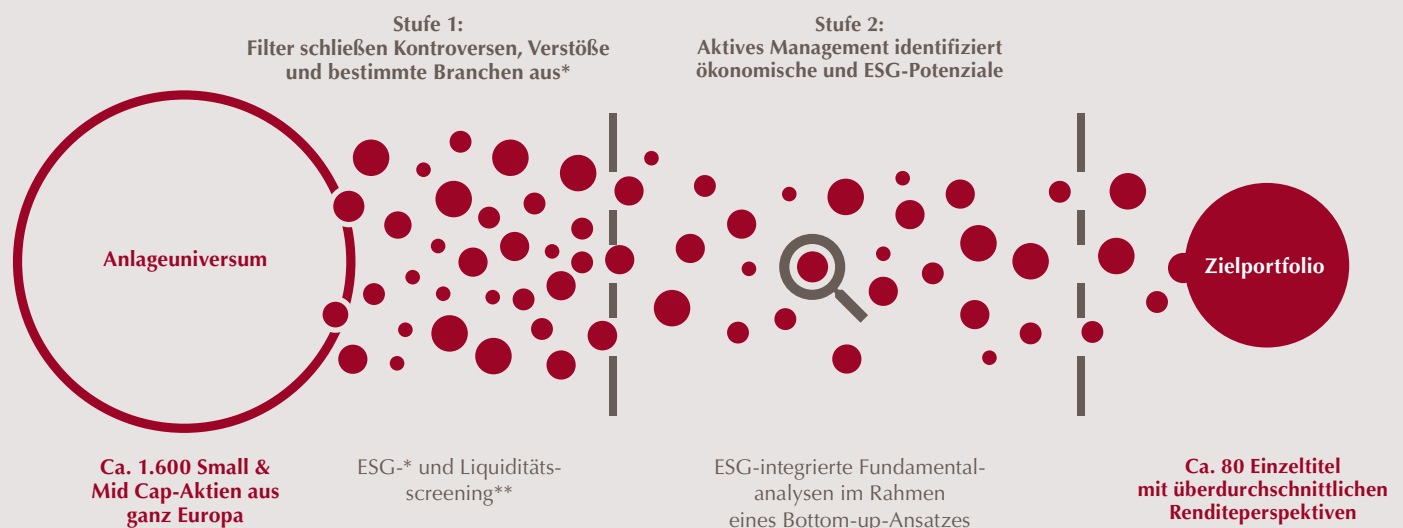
Stufe 1:
Filter schließen Kontroversen, Verstöße und bestimmte Branchen aus*

Stufe 2:
Aktives Management identifiziert ökonomische und ESG-Potenziale

Anlageuniversum

Zielportfolio

Ca. 1.600 Small & Mid Cap-Aktien aus ganz Europa

ESG-* und Liquiditätsscreening**

ESG-integrierte Fundamentalanalysen im Rahmen eines Bottom-up-Ansatzes

Ca. 80 Einzeltitel mit überdurchschnittlichen Renditeperspektiven